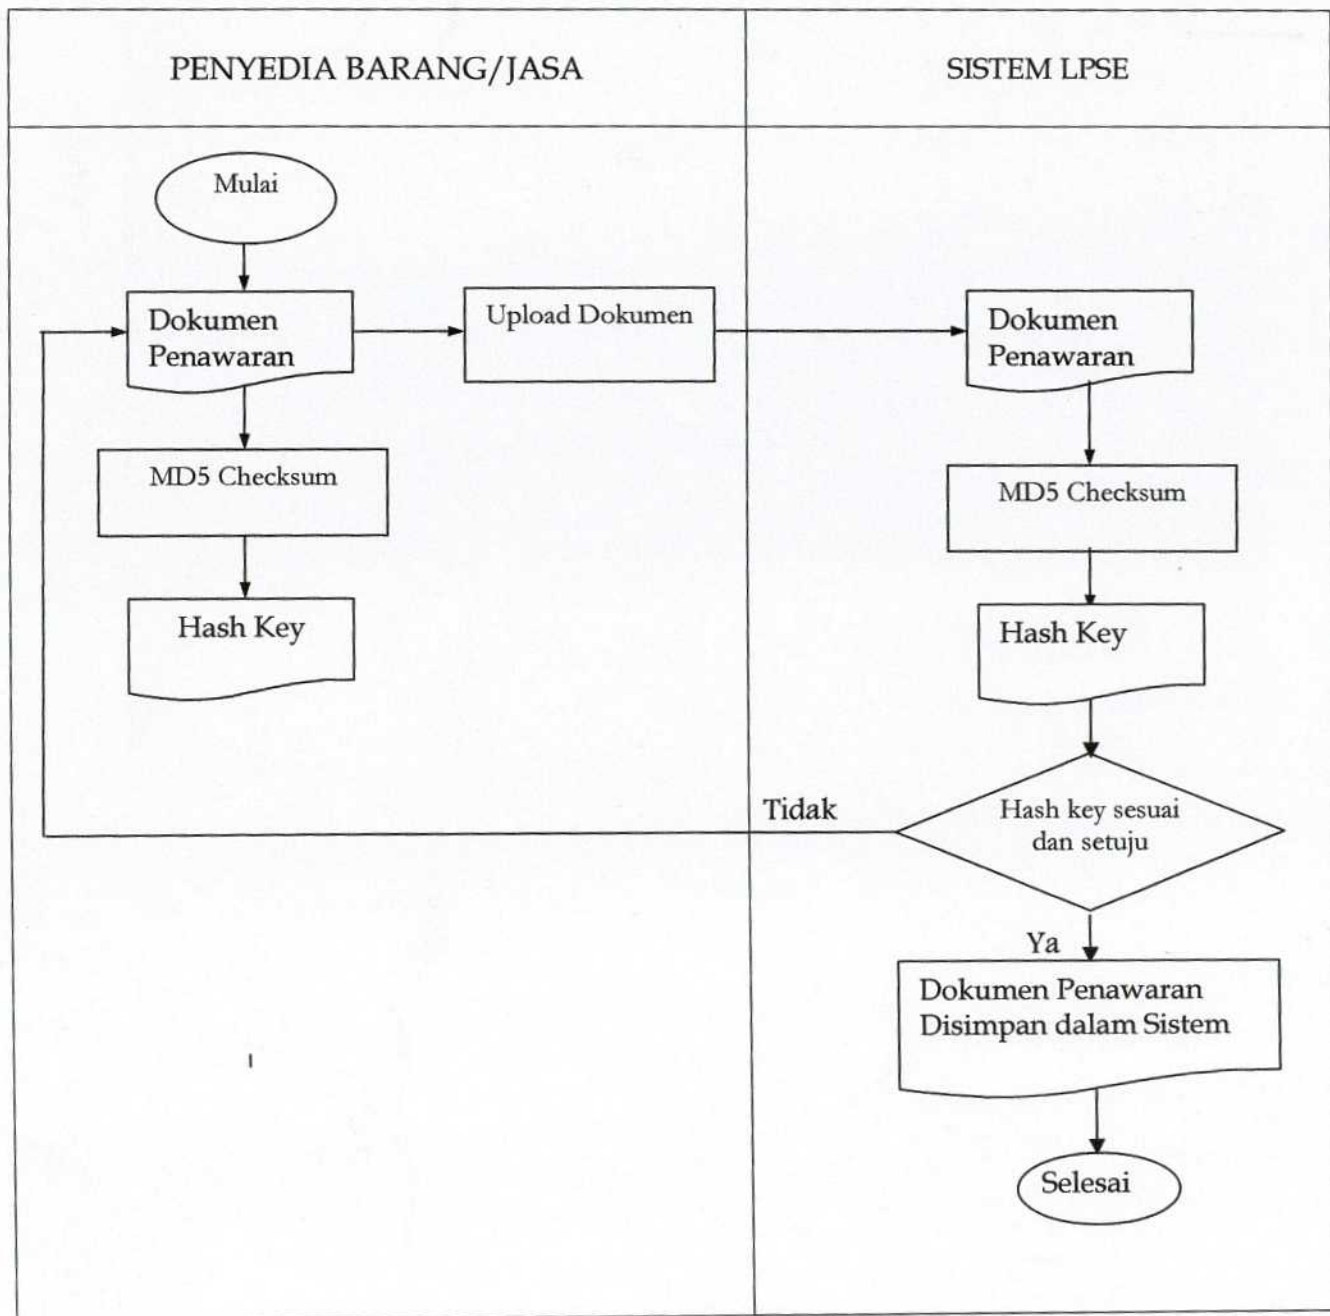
PENYEDIA BARANG/JASA

SISTEM LPSE

Mulai

Dokumen Penawaran

Upload Dokumen

Dokumen Penawaran

MD5 Checksum

MD5 Checksum

Hash Key

Hash Key

Tidak

Hash key sesuai dan setuju

Ya

Dokumen Penawaran Disimpan dalam Sistem

Selesai